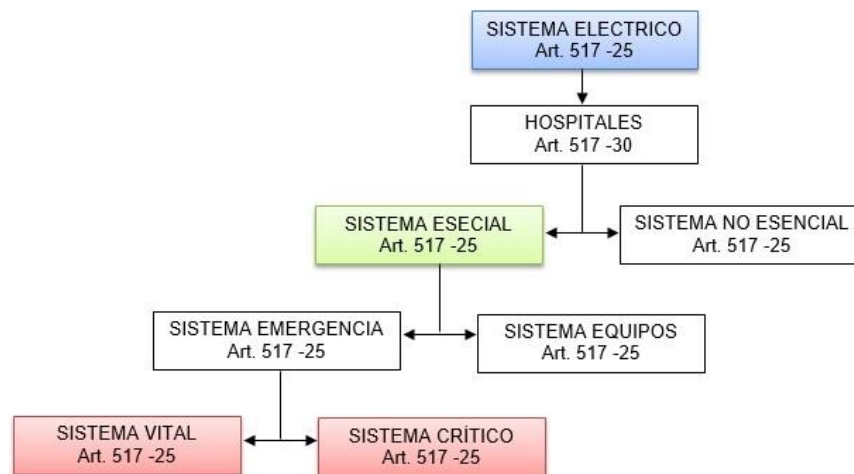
SISTEMA ELECTRICO
Art. 517 -25

HOSPITALES
Art. 517 -30

SISTEMA ESECIAL
Art. 517 -25

SISTEMA NO ESENCIAL
Art. 517 -25

SISTEMA EMERGENCIA
Art. 517 -25

SISTEMA EQUIPOS
Art. 517 -25

SISTEMA VITAL
Art. 517 -25

SISTEMA CRÍTICO
Art. 517 -25